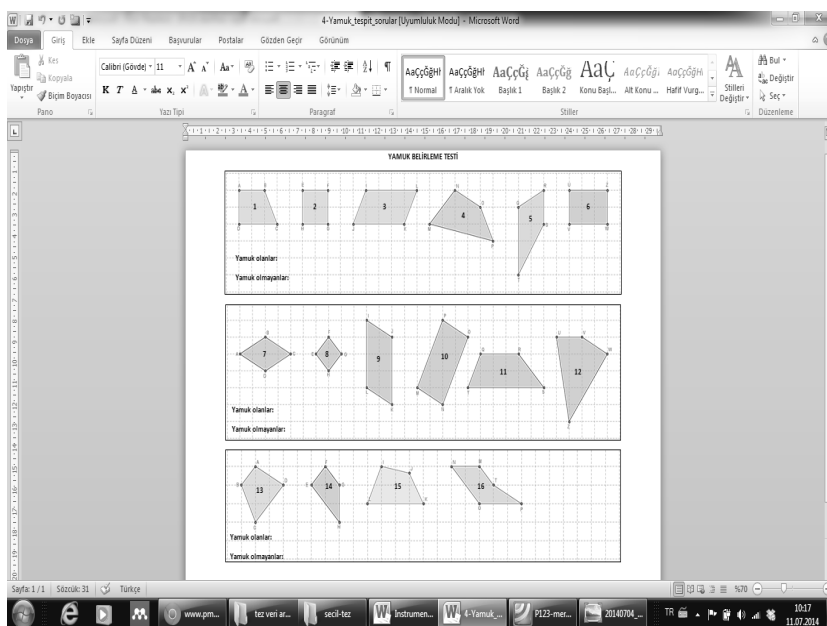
4-Yamuk_tespit_sorular [Uyumluluk Modu] - Microsoft Word

Dosya Giriş Ekle Sayfa Düzeni Başvurular Postalar Gözden Geçir Görünüm

Kes
Kopyala
Yapıştır
Biçim Boyacısı
Pano

Calibri (Gövde) 11
K T A
Yazı Tipi

Paragraf

AaÇçĞğHı ¶ Normal
AaÇçĞğHı ¶ Aralık Yok
AaÇçĞğ Başlık 1
AaÇçĞğ Başlık 2
AaÇ Konu Başl...
AaÇçĞğı Alt Konu ...
AaÇçĞğHı Hafif Vurg...
Stiller
Stilleri Değiştir

Bul
Değiştir
Seç
Düzenleme

YAMUK BELİRLEME TESTİ

1 2 3 4 5 6

Yamuk olanlar:
Yamuk olmayanlar:

7 8 9 10 11 12

Yamuk olanlar:
Yamuk olmayanlar:

13 14 15 16

Yamuk olanlar:
Yamuk olmayanlar:

Sayfa: 1 / 1 Sözcük: 31 Türkçe

%70

www.pm... tez veri ar... secil-tez Instrumen... 4-Yamuk_... P123-mer... 20140704_...

TR 10:17 11.07.2014